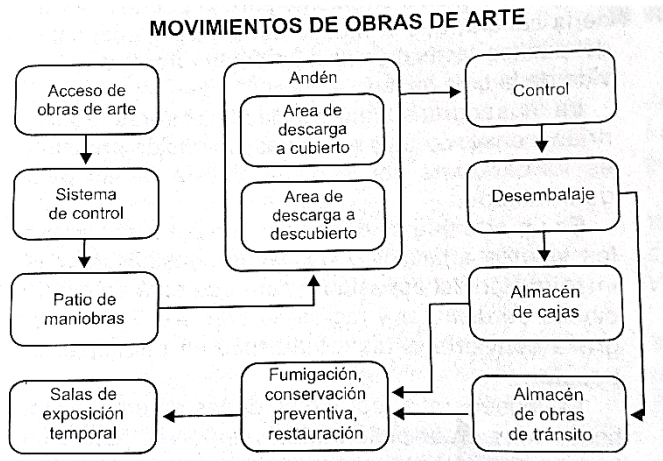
MOVIMIENTOS DE OBRAS DE ARTE

Acceso de obras de arte

Sistema de control

Patio de maniobras

Andén

Area de descarga a cubierto

Area de descarga a descubierto

Control

Desembalaje

Almacén de cajas

Almacén de obras de tránsito

Fumigación, conservación preventiva, restauración

Salas de exposición temporal